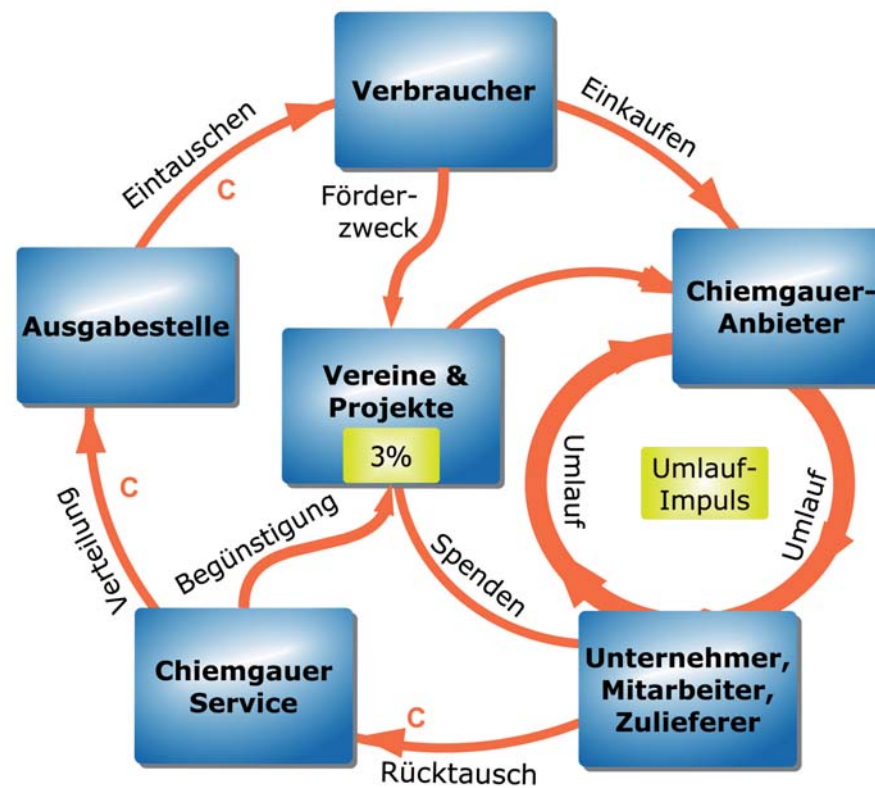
Verbraucher

Eintauschen

C

Einkaufen

Förder-
zweck

Ausgabestelle

Chiemgauer-
Anbieter

Vereine &
Projekte

3%

Umlauf

Umlauf-
Impuls

Umlauf

C

Verteilung

Begünstigung

Spenden

Chiemgauer
Service

Unternehmer,
Mitarbeiter,
Zulieferer

C

Rücktausch